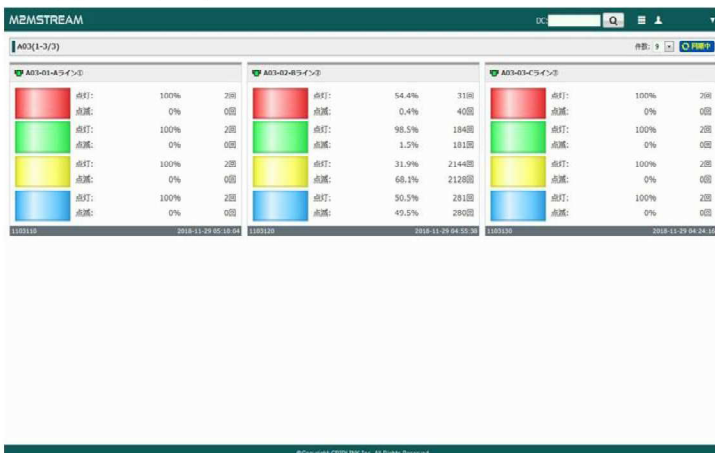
M2MSTREAM

DC:

A03(1-3/3)

件数: 9 同期中

A03-01-Aライン①

| | | | |
|---|---|---|---|
| | 点灯: | 100% | 2回 |
| | 点滅: | 0% | 0回 |
| | 点灯: | 100% | 2回 |
| | 点滅: | 0% | 0回 |
| | 点灯: | 100% | 2回 |
| | 点滅: | 0% | 0回 |
| | 点灯: | 100% | 2回 |
| | 点滅: | 0% | 0回 |

1103110 2018-11-29 05:18:04

A03-02-Bライン②

| | | | |
|---|---|---|---|
| | 点灯: | 54.4% | 31回 |
| | 点滅: | 0.4% | 40回 |
| | 点灯: | 98.5% | 184回 |
| | 点滅: | 1.5% | 181回 |
| | 点灯: | 31.9% | 2144回 |
| | 点滅: | 68.1% | 2128回 |
| | 点灯: | 50.5% | 281回 |
| | 点滅: | 49.5% | 280回 |

1103120 2018-11-29 04:55:38

A03-03-Cライン③

| | | | |
|---|---|---|---|
| | 点灯: | 100% | 2回 |
| | 点滅: | 0% | 0回 |
| | 点灯: | 100% | 2回 |
| | 点滅: | 0% | 0回 |
| | 点灯: | 100% | 2回 |
| | 点滅: | 0% | 0回 |
| | 点灯: | 100% | 2回 |
| | 点滅: | 0% | 0回 |

1103130 2018-11-29 04:24:10

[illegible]